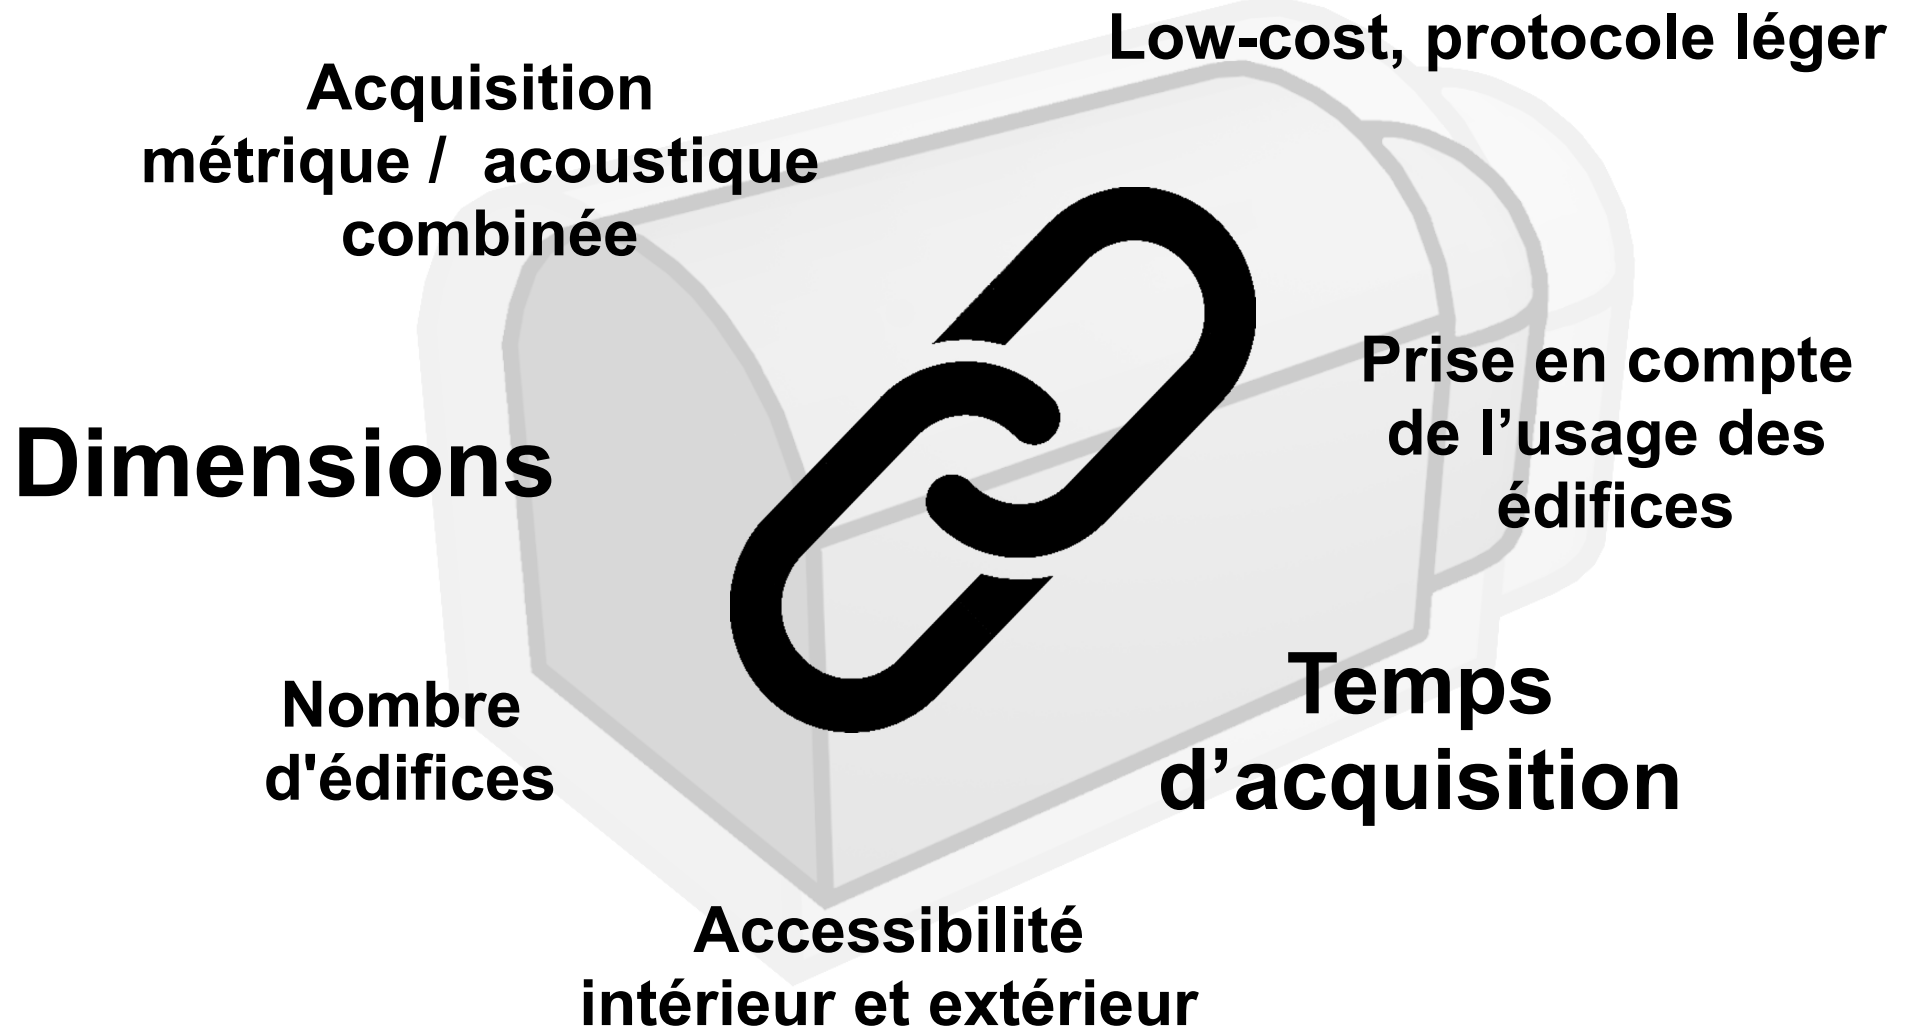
Low-cost, protocole léger

Acquisition métrique / acoustique combinée

Prise en compte de l’usage des édifices

Dimensions

Temps d’acquisition

Nombre d'édifices

Accessibilité intérieur et extérieur